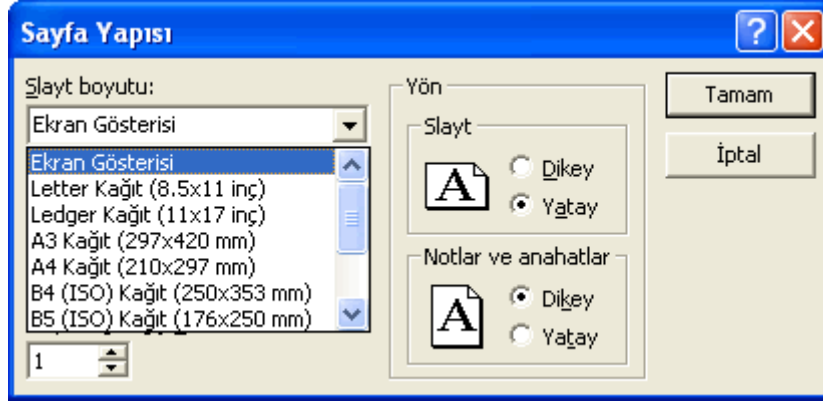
Sayfa Yapısı

Slayt boyutu:

Ekran Gösterisi

Ekran Gösterisi
Letter Kağıt (8.5x11 inç)
Ledger Kağıt (11x17 inç)
A3 Kağıt (297x420 mm)
A4 Kağıt (210x297 mm)
B4 (ISO) Kağıt (250x353 mm)
B5 (ISO) Kağıt (176x250 mm)

1

Yön

Slayt

A

Dikey

Yatay

Notlar ve anahatlar

A

Dikey

Yatay

Tamam

İptal